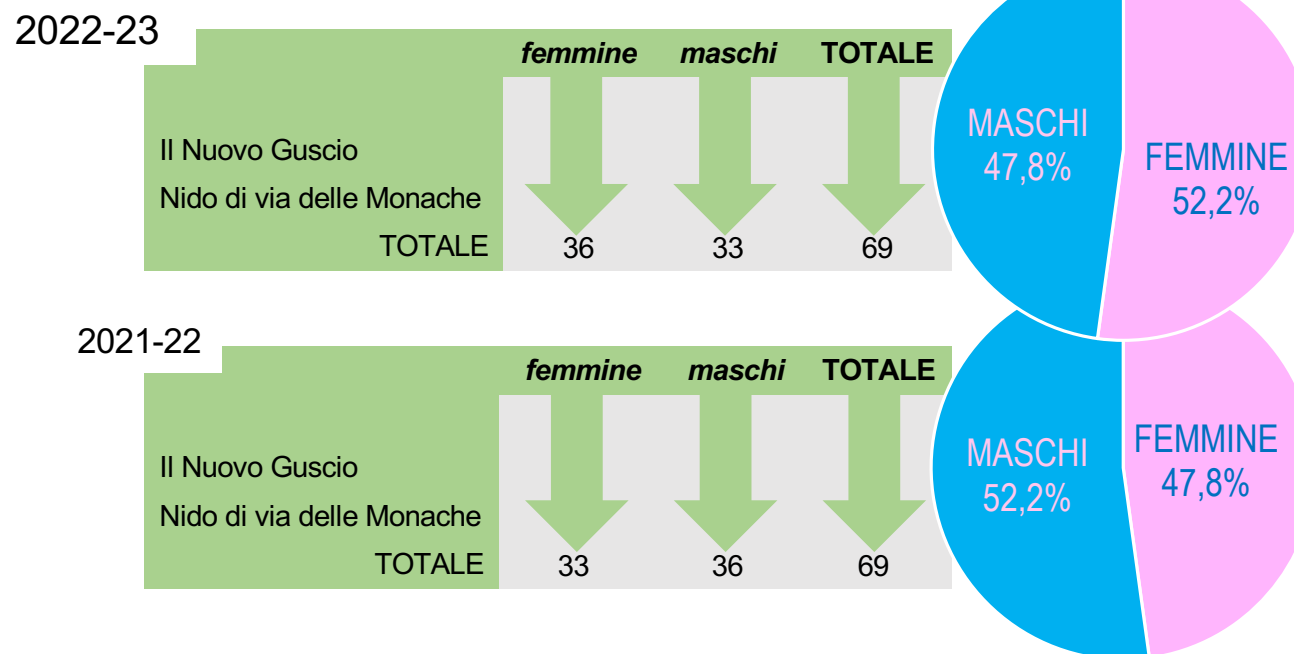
2022-23

| | *femmine* | *maschi* | **TOTALE** |
|---|---|---|---|
| Il Nuovo Guscio | | | |
| Nido di via delle Monache | | | |
| TOTALE | 36 | 33 | 69 |

MASCHI 47,8%

FEMMINE 52,2%

2021-22

| | *femmine* | *maschi* | **TOTALE** |
|---|---|---|---|
| Il Nuovo Guscio | | | |
| Nido di via delle Monache | | | |
| TOTALE | 33 | 36 | 69 |

MASCHI 52,2%

FEMMINE 47,8%